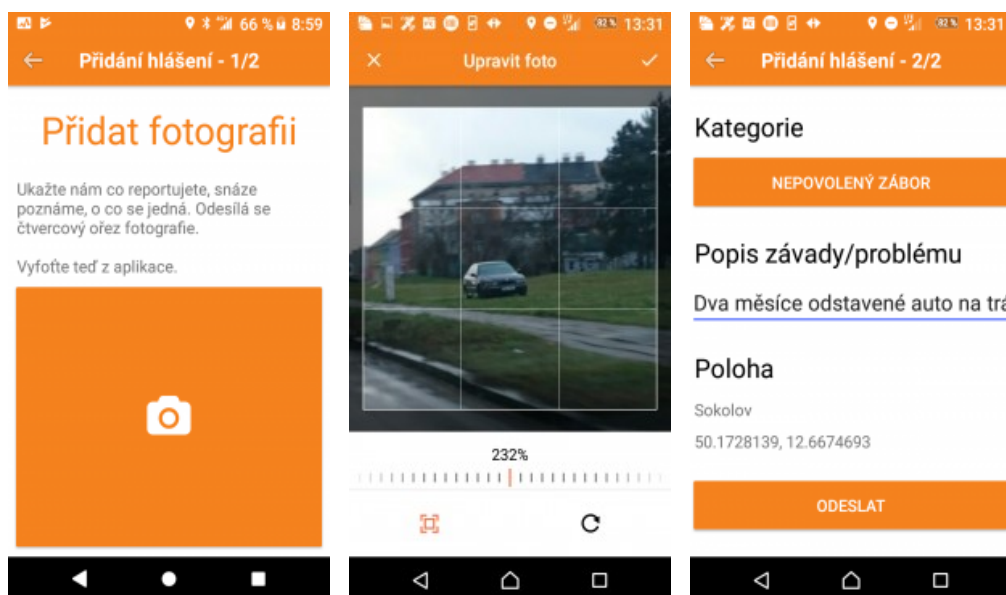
66 % 8:59

Přidání hlášení - 1/2

Přidat fotografii

Ukažte nám co reportujete, snáze poznáme, o co se jedná. Odesílá se čtvercový ořez fotografie.

Vyfoťte teď z aplikace.

13:31

Upravit foto

232%

13:31

Přidání hlášení - 2/2

Kategorie

NEPOVOLENÝ ZÁBOR

Popis závady/problému

Dva měsíce odstavené auto na trá

Poloha

Sokolov

50.1728139, 12.6674693

ODESLAT